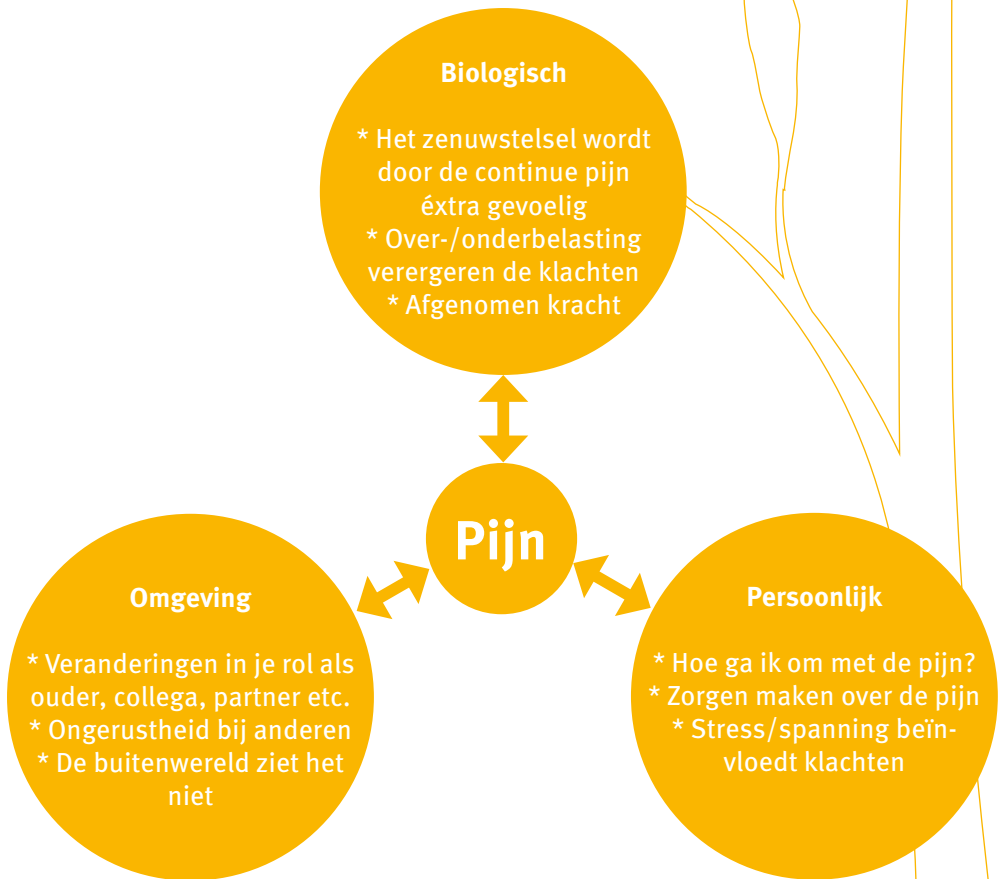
Biologisch

* Het zenuwstelsel wordt door de continue pijn éxtra gevoelig
* Over-/onderbelasting verergeren de klachten
* Afgenomen kracht

Pijn

Omgeving

* Veranderingen in je rol als ouder, collega, partner etc.
* Ongerustheid bij anderen
* De buitenwereld ziet het niet

Persoonlijk

* Hoe ga ik om met de pijn?
* Zorgen maken over de pijn
* Stress/spanning beïnvloedt klachten